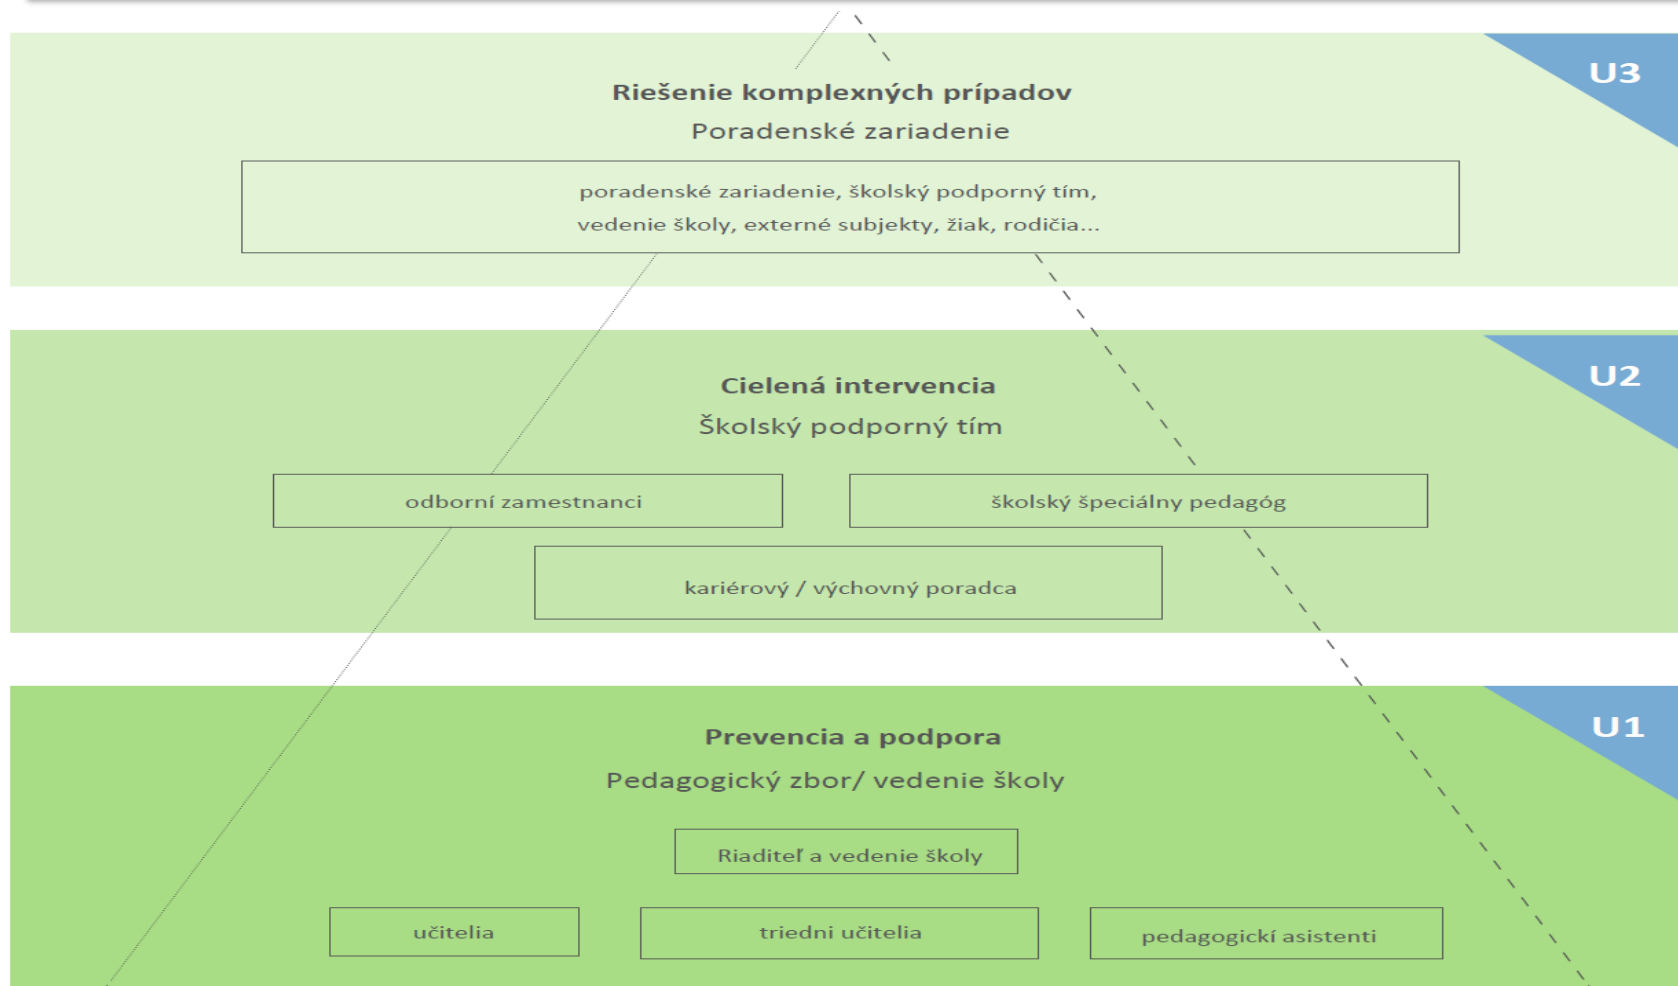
U3

Riešenie komplexných prípadov

Poradenské zariadenie

poradenské zariadenie, školský podporný tím, vedenie školy, externé subjekty, žiak, rodičia...

U2

Cielená intervencia

Školský podporný tím

odborní zamestnanci

školský špeciálny pedagóg

kariérový / výchovný poradca

U1

Prevencia a podpora

Pedagogický zbor/ vedenie školy

Riaditeľ a vedenie školy

učitelia

triedni učitelia

pedagogickí asistenti